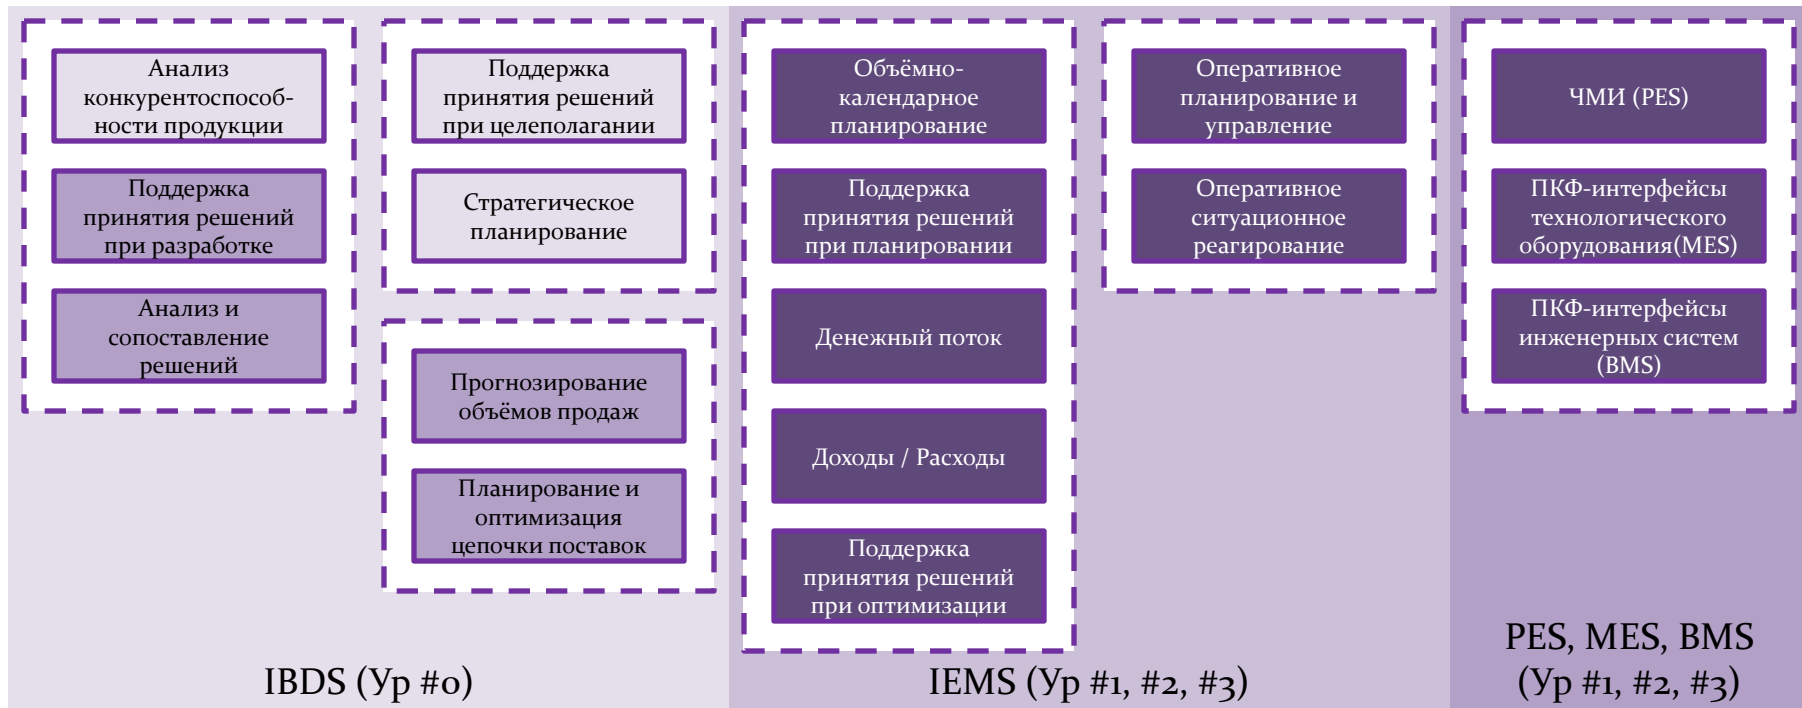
Анализ конкурентоспособности продукции

Поддержка принятия решений при разработке

Анализ и сопоставление решений

Поддержка принятия решений при целеполагании

Стратегическое планирование

Прогнозирование объёмов продаж

Планирование и оптимизация цепочки поставок

IBDS (Ур #0)

Объёмно-календарное планирование

Поддержка принятия решений при планировании

Денежный поток

Доходы / Расходы

Поддержка принятия решений при оптимизации

Оперативное планирование и управление

Оперативное ситуационное реагирование

IEMS (Ур #1, #2, #3)

ЧМИ (PES)

ПКФ-интерфейсы технологического оборудования(MES)

ПКФ-интерфейсы инженерных систем (BMS)

PES, MES, BMS (Ур #1, #2, #3)